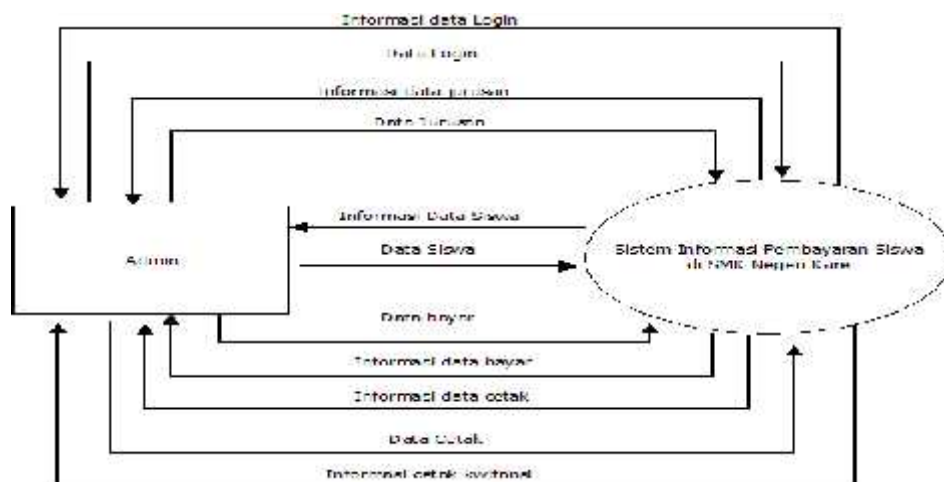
Informasi data Login

Data Login

Informasi Data Jurusan

Data Jurusan

Informasi Data Siswa

Data Siswa

Admin

Sistem Informasi Pembayaran Siswa di SMK Negeri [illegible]

Data bayar

Informasi data bayar

Informasi data cetak

Data cetak

Informasi cetak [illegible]